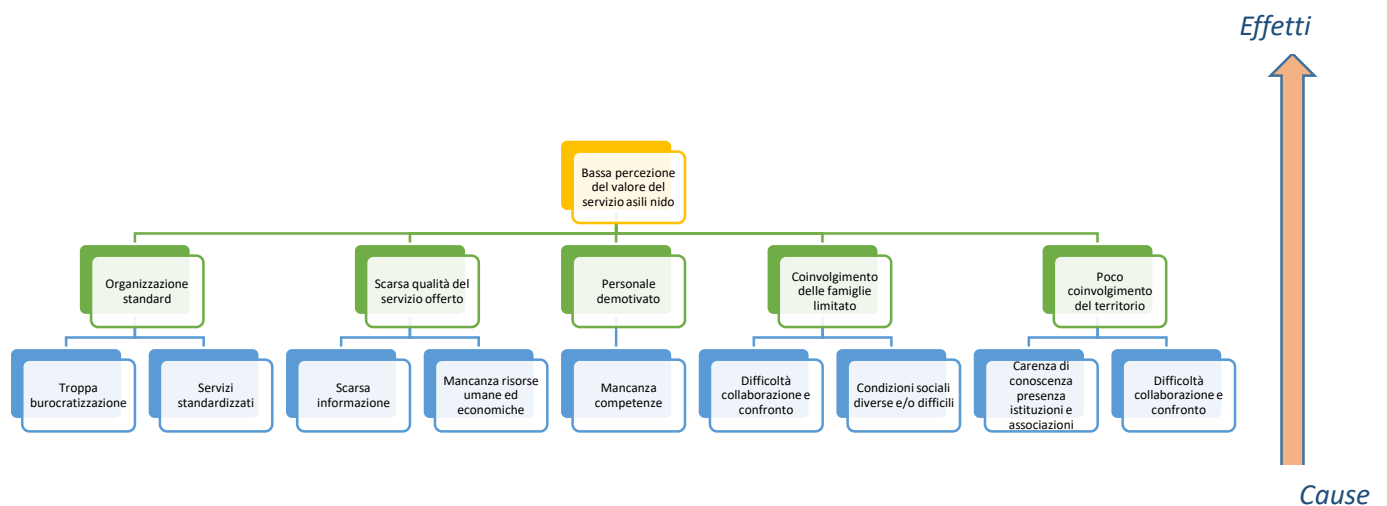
Effetti

Bassa percezione del valore del servizio asili nido

Organizzazione standard

Scarsa qualità del servizio offerto

Personale demotivato

Coinvolgimento delle famiglie limitato

Poco coinvolgimento del territorio

Troppa burocratizzazione

Servizi standardizzati

Scarsa informazione

Mancanza risorse umane ed economiche

Mancanza competenze

Difficoltà collaborazione e confronto

Condizioni sociali diverse e/o difficili

Carenza di conoscenza presenza istituzioni e associazioni

Difficoltà collaborazione e confronto

Cause